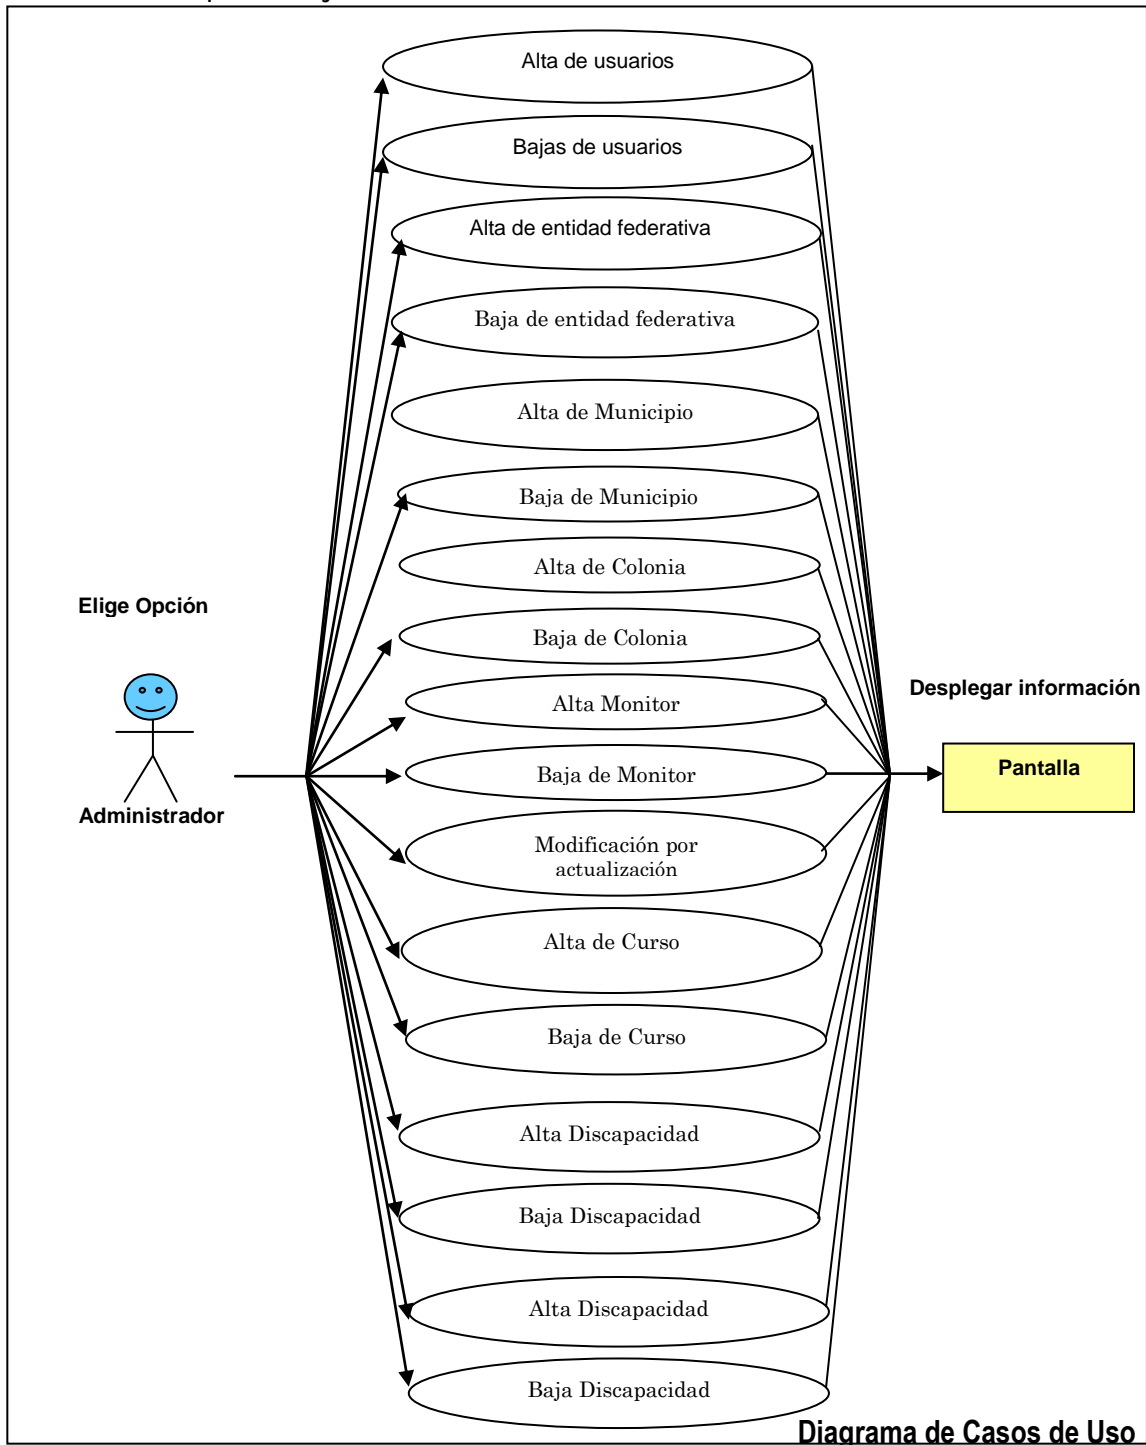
Alta de usuarios

Bajas de usuarios

Alta de entidad federativa

Baja de entidad federativa

Alta de Municipio

Baja de Municipio

Alta de Colonia

Elige Opción

Baja de Colonia

Desplegar información

Alta Monitor

Pantalla

Baja de Monitor

Administrador

Modificación por actualización

Alta de Curso

Baja de Curso

Alta Discapacidad

Baja Discapacidad

Alta Discapacidad

Baja Discapacidad

Diagrama de Casos de Uso